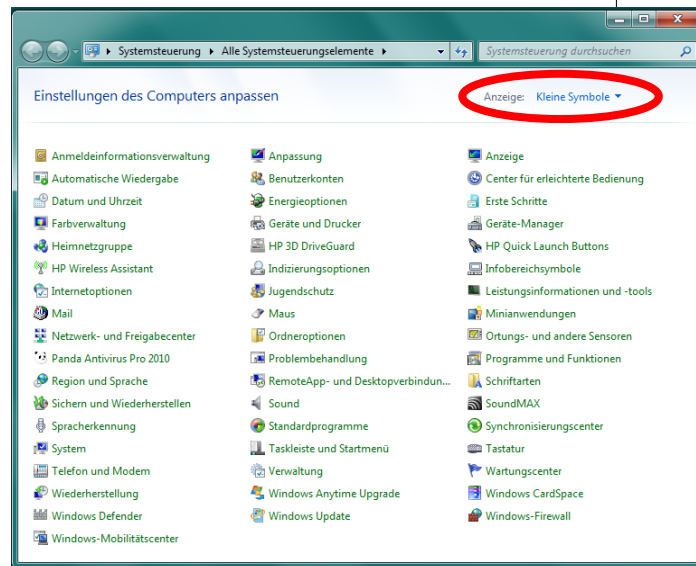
Systemsteuerung ▸ Alle Systemsteuerungselemente ▸

Systemsteuerung durchsuchen

Einstellungen des Computers anpassen

Anzeige: Kleine Symbole ▾

Anmeldeinformationsverwaltung
Automatische Wiedergabe
Datum und Uhrzeit
Farbverwaltung
Heimnetzgruppe
HP Wireless Assistant
Internetoptionen
Mail
Netzwerk- und Freigabecenter
Panda Antivirus Pro 2010
Region und Sprache
Sichern und Wiederherstellen
Spracherkennung
System
Telefon und Modem
Wiederherstellung
Windows Defender
Windows-Mobilitätscenter

Anpassung
Benutzerkonten
Energieoptionen
Geräte und Drucker
HP 3D DriveGuard
Indizierungsoptionen
Jugendschutz
Maus
Ordneroptionen
Problembehandlung
RemoteApp- und Desktopverbindun...
Sound
Standardprogramme
Taskleiste und Startmenü
Verwaltung
Windows Anytime Upgrade
Windows Update

Anzeige
Center für erleichterte Bedienung
Erste Schritte
Geräte-Manager
HP Quick Launch Buttons
Infobereichsymbole
Leistungsinformationen und -tools
Minianwendungen
Ortungs- und andere Sensoren
Programme und Funktionen
Schriftarten
SoundMAX
Synchronisierungscenter
Tastatur
Wartungscenter
Windows CardSpace
Windows-Firewall